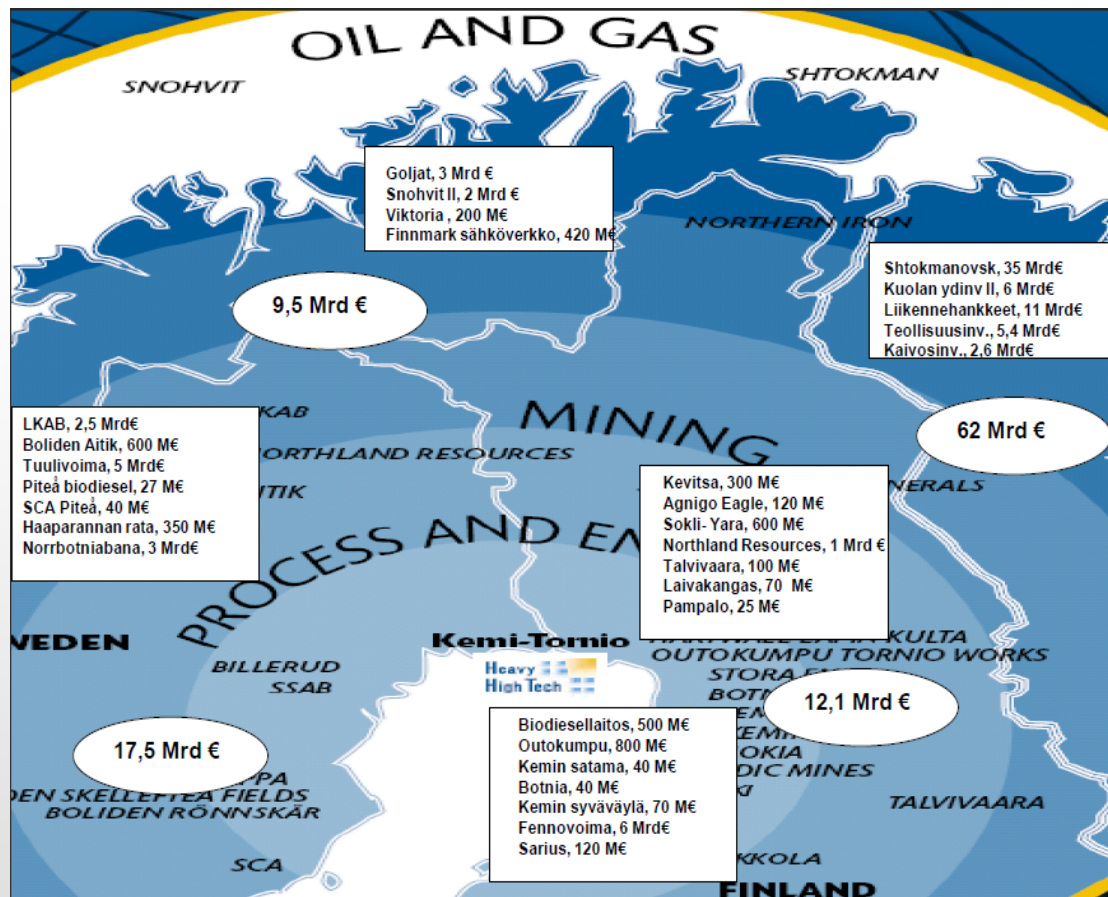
OIL AND GAS

SNOHVIT

SHTOKMAN

Goljat, 3 Mrd €
Snohvit II, 2 Mrd €
Viktoria , 200 M€
Finnmark sähköverkko, 420 M€

NORTHERN IRON

Shtokmanovsk, 35 Mrd€
Kuolan ydinv II, 6 Mrd€
Liikennehankkeet, 11 Mrd€
Teollisuusinv., 5,4 Mrd€
Kaivosinv., 2,6 Mrd€

9,5 Mrd €

LKAB, 2,5 Mrd€
Boliden Aitik, 600 M€
Tuulivoima, 5 Mrd€
Piteå biodiesel, 27 M€
SCA Piteå, 40 M€
Haaparannan rata, 350 M€
Norrbotniabana, 3 Mrd€

KAB

ORTHLAND RESOURCES

ITIK

MINING

62 Mrd €

Kevitsa, 300 M€
Agnigo Eagle, 120 M€
Sokli- Yara, 600 M€
Northland Resources, 1 Mrd €
Talvivaara, 100 M€
Laivakangas, 70 M€
Pampalo, 25 M€

NERALS

PROCESS AND EN

VEDEN

Kemi-Tornio

BILLERUD
SSAB

Heavy
High Tech

KULTA
OUTOKUMPU TORNIO WORKS
STORA
BOTN

12,1 Mrd €

17,5 Mrd €

Biodiesellaitos, 500 M€
Outokumpu, 800 M€
Kemin satama, 40 M€
Botnia, 40 M€
Kemin syväväylä, 70 M€
Fennovoima, 6 Mrd€
Sarius, 120 M€

KEMI
OKIA
DIC MINES
KI

TALVIVAARA

PPA
DEN SKELLEFTEÅ FIELDS
BOLIDEN RÖNNSKÄR

SCA

KKOLA

FINLAND